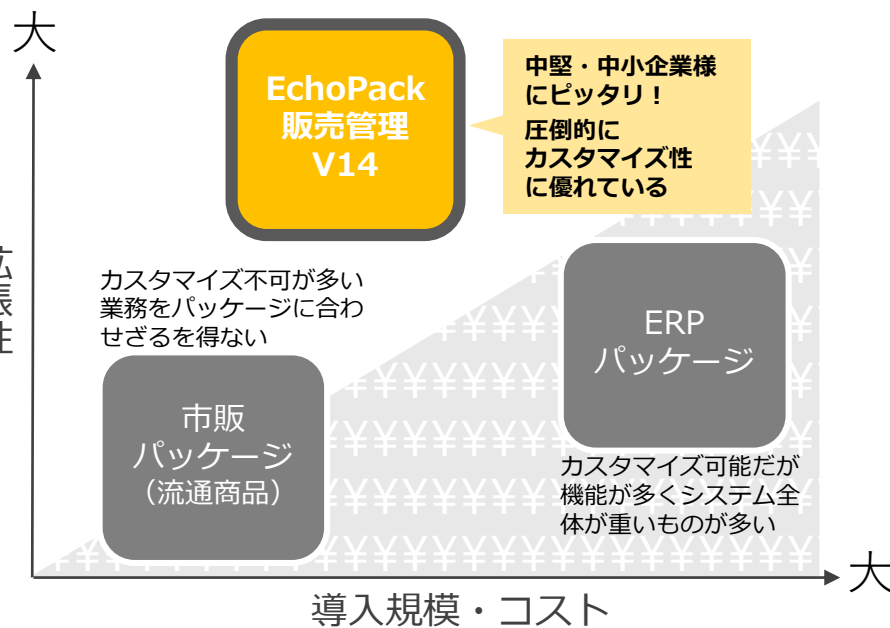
大

拡張性

EchoPack
販売管理
V14

中堅・中小企業様
にピッタリ！
圧倒的に
カスタマイズ性
に優れている

カスタマイズ不可が多い
業務をパッケージに合わせざるを得ない

市販
パッケージ
（流通商品）

ERP
パッケージ

カスタマイズ可能だが
機能が多くシステム全体が重いものが多い

大

導入規模・コスト